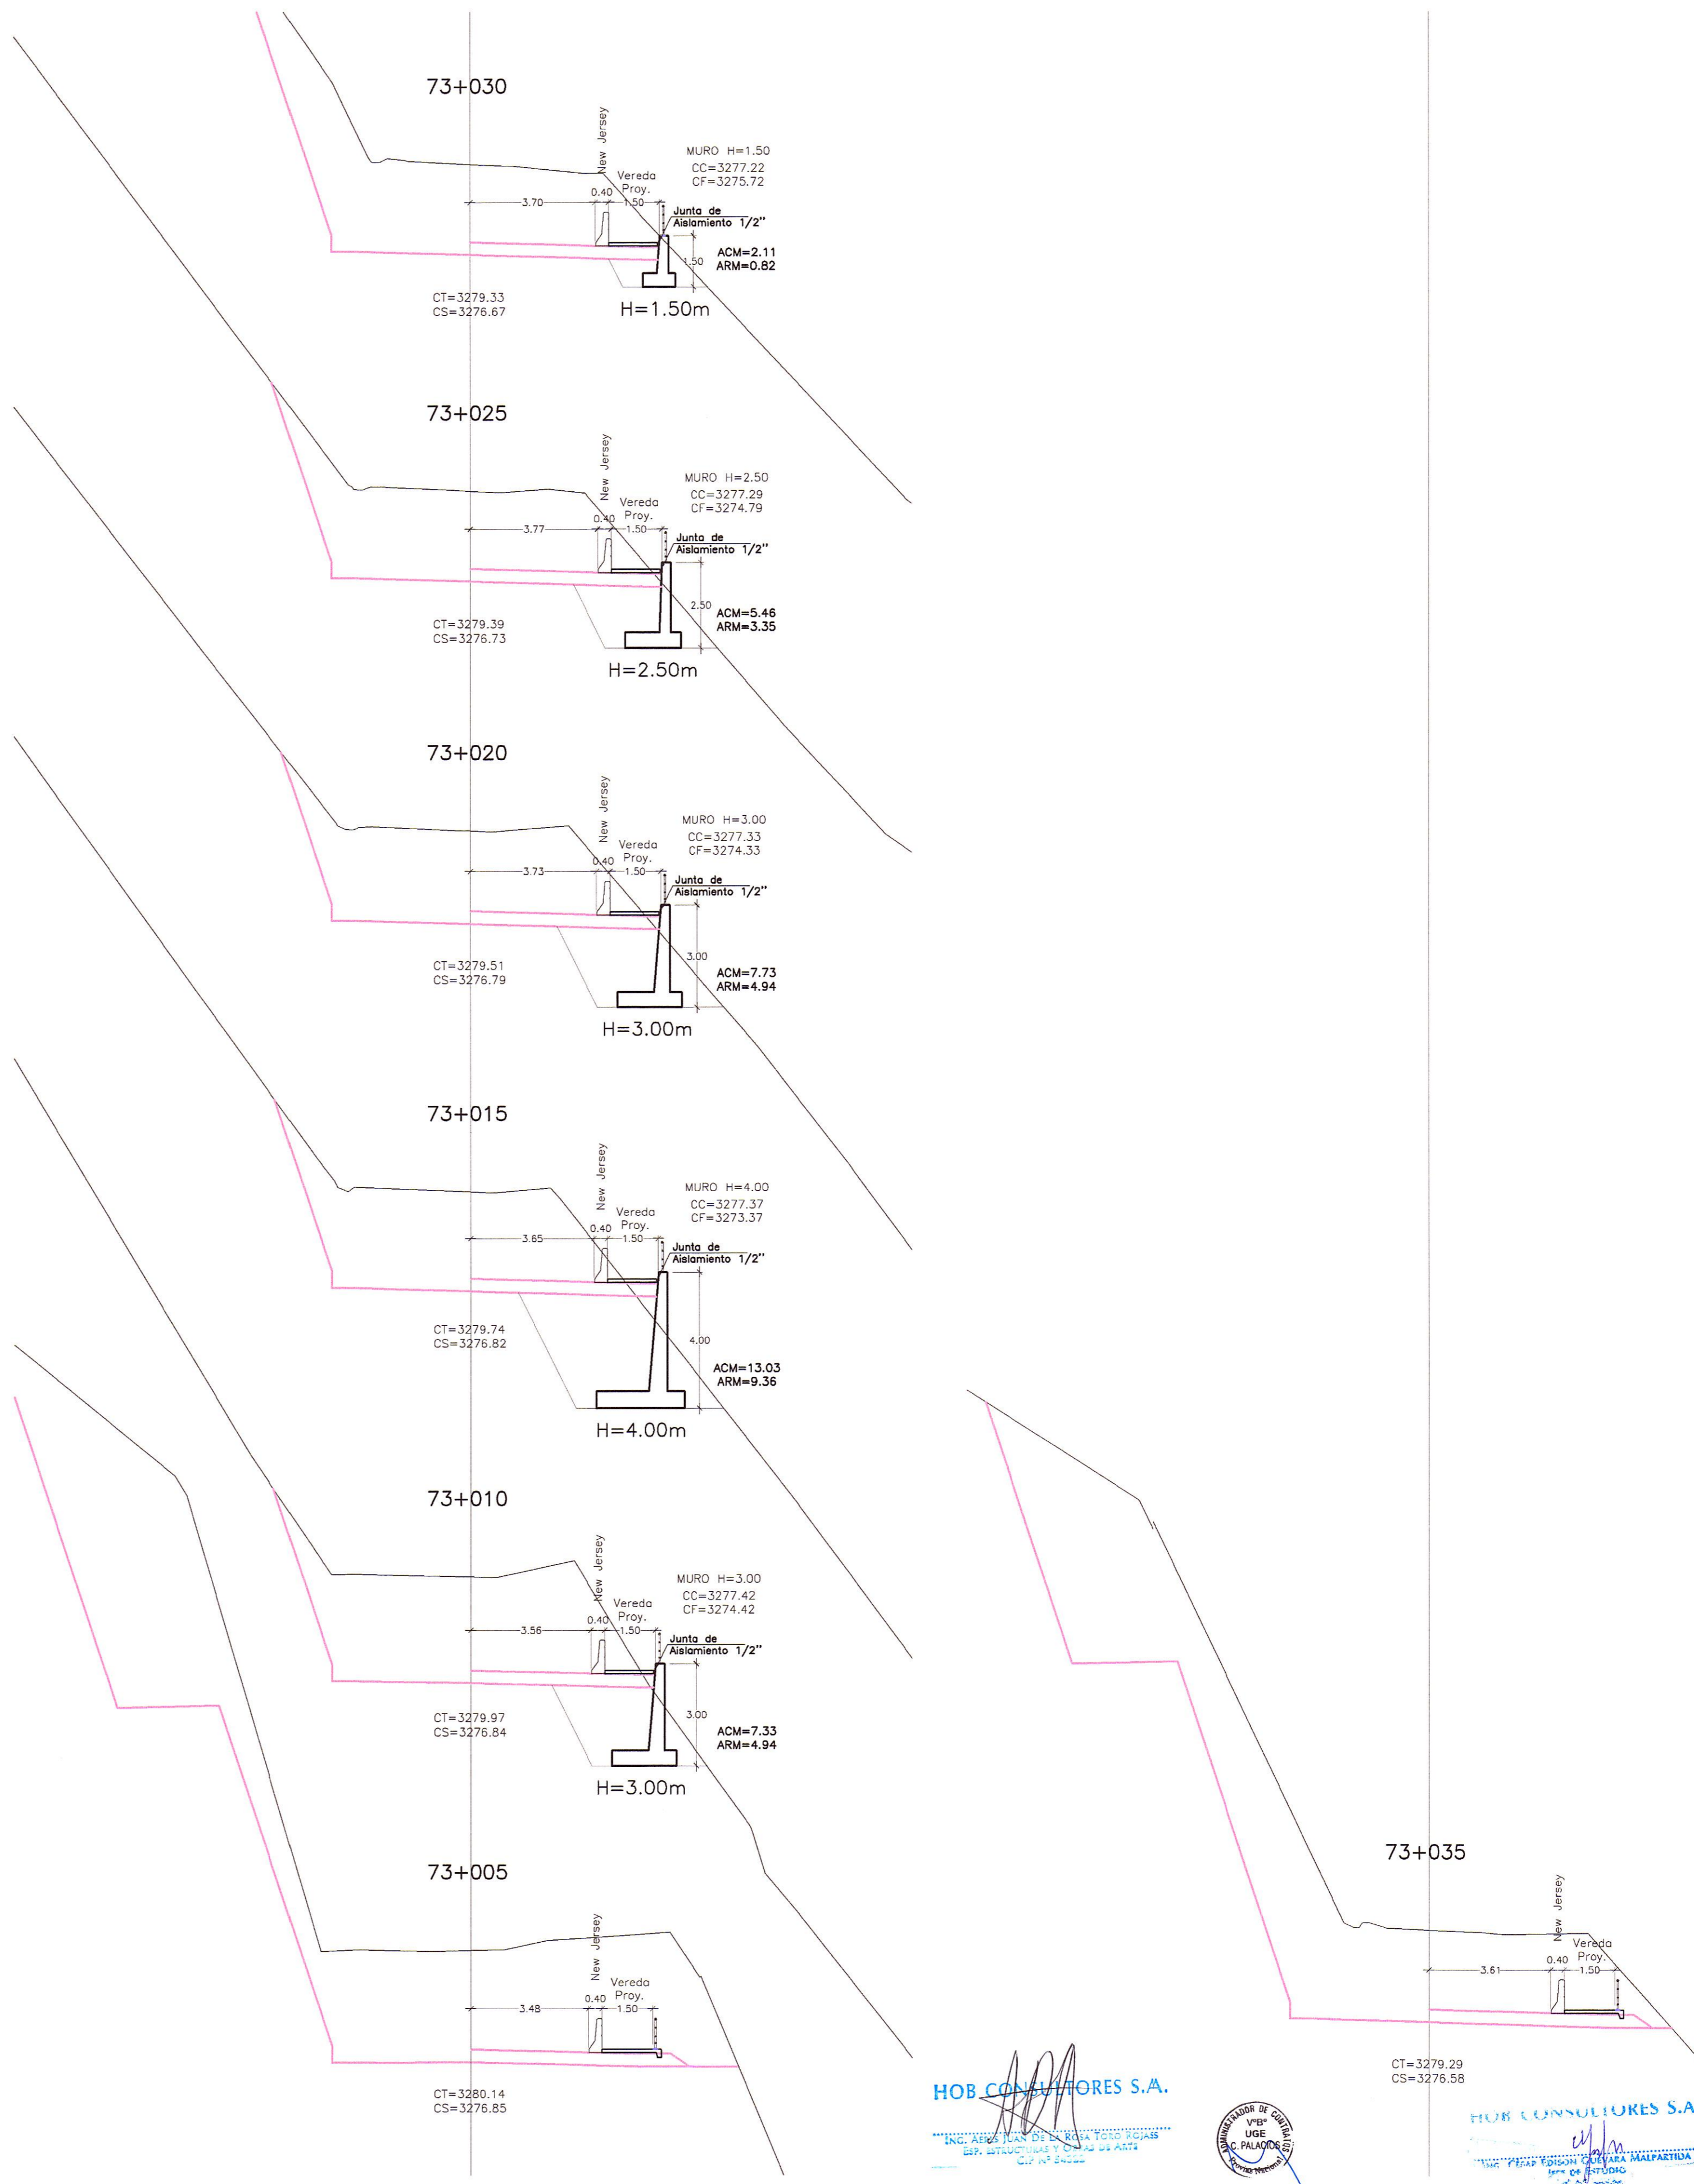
73+030

New Jersey

MURO H=1.50
CC=3277.22
CF=3275.72

Vereda Proy.
0.40 1.50
3.70

Junta de Aislamiento 1/2"

1.50

ACM=2.11
ARM=0.82

CT=3279.33
CS=3276.67

H=1.50m

73+025

New Jersey

MURO H=2.50
CC=3277.29
CF=3274.79

Vereda Proy.
0.40 1.50
3.77

Junta de Aislamiento 1/2"

2.50

ACM=5.46
ARM=3.35

CT=3279.39
CS=3276.73

H=2.50m

73+020

New Jersey

MURO H=3.00
CC=3277.33
CF=3274.33

Vereda Proy.
0.40 1.50
3.73

Junta de Aislamiento 1/2"

3.00

ACM=7.73
ARM=4.94

CT=3279.51
CS=3276.79

H=3.00m

73+015

New Jersey

MURO H=4.00
CC=3277.37
CF=3273.37

Vereda Proy.
0.40 1.50
3.65

Junta de Aislamiento 1/2"

4.00

ACM=13.03
ARM=9.36

CT=3279.74
CS=3276.82

H=4.00m

73+010

New Jersey

MURO H=3.00
CC=3277.42
CF=3274.42

Vereda Proy.
0.40 1.50
3.56

Junta de Aislamiento 1/2"

3.00

ACM=7.33
ARM=4.94

CT=3279.97
CS=3276.84

H=3.00m

73+005

New Jersey

Vereda Proy.
0.40 1.50
3.48

CT=3280.14
CS=3276.85

73+035

New Jersey

Vereda Proy.
0.40 1.50
3.61

CT=3279.29
CS=3276.58

HOB CONSULTORES S.A.
ING. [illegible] JUAN DE LA ROSA TORO ROJAS
ESP. ESTRUCTURAS Y OBRAS DE ARTE
CIP N° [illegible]

ADMINISTRADOR DE CONTRATOS
V°B°
UGE
C. PALACIOS
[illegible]

HOB CONSULTORES S.A.
ING. CESAR EDISON GUEVARA MALPARTIDA
JEFE DE ESTUDIO
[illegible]